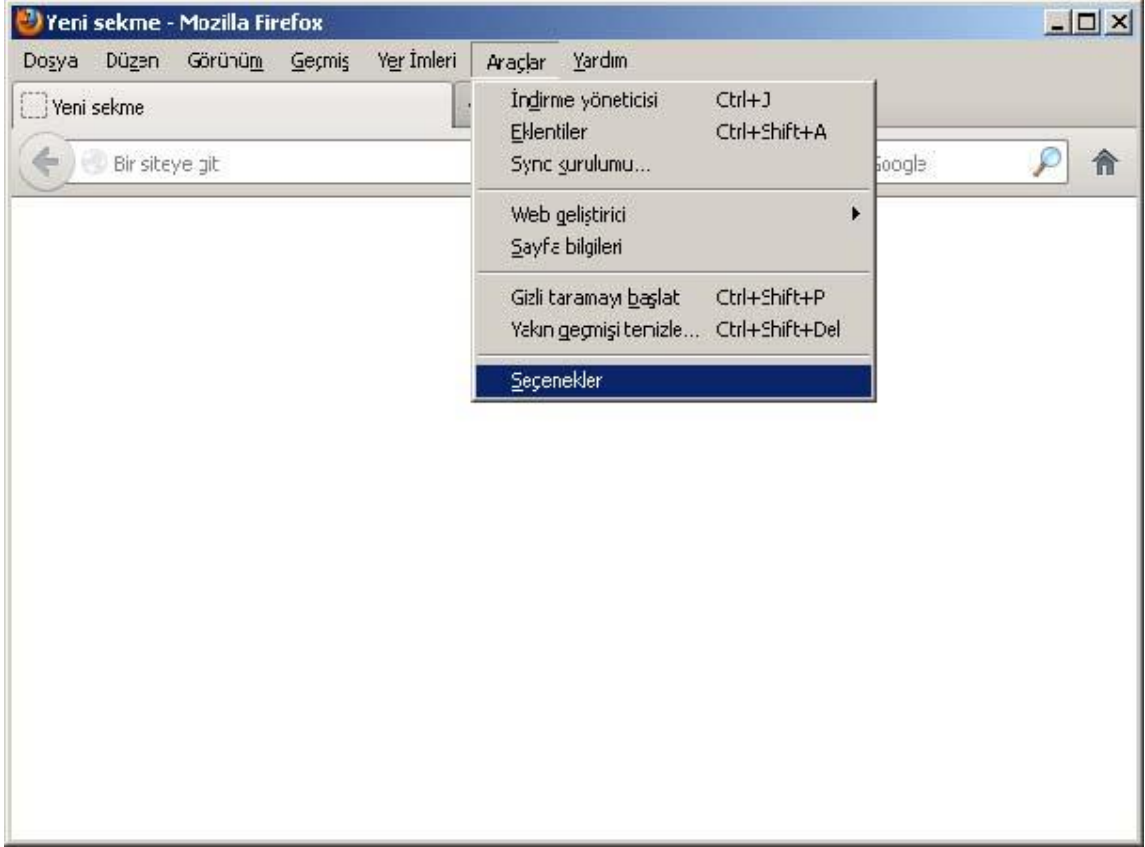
Yeni sekme - Mozilla Firefox

Dosya Düzen Görünüm Geçmiş Yer İmleri Araçlar Yardım

Yeni sekme

Bir siteye git

Google

İndirme yöneticisi Ctrl+J
Eklentiler Ctrl+Shift+A
Sync kurulumu...

Web geliştirici
Sayfa bilgileri

Gizli taramayı başlat Ctrl+Shift+P
Yakın geçmişi temizle... Ctrl+Shift+Del

Seçenekler